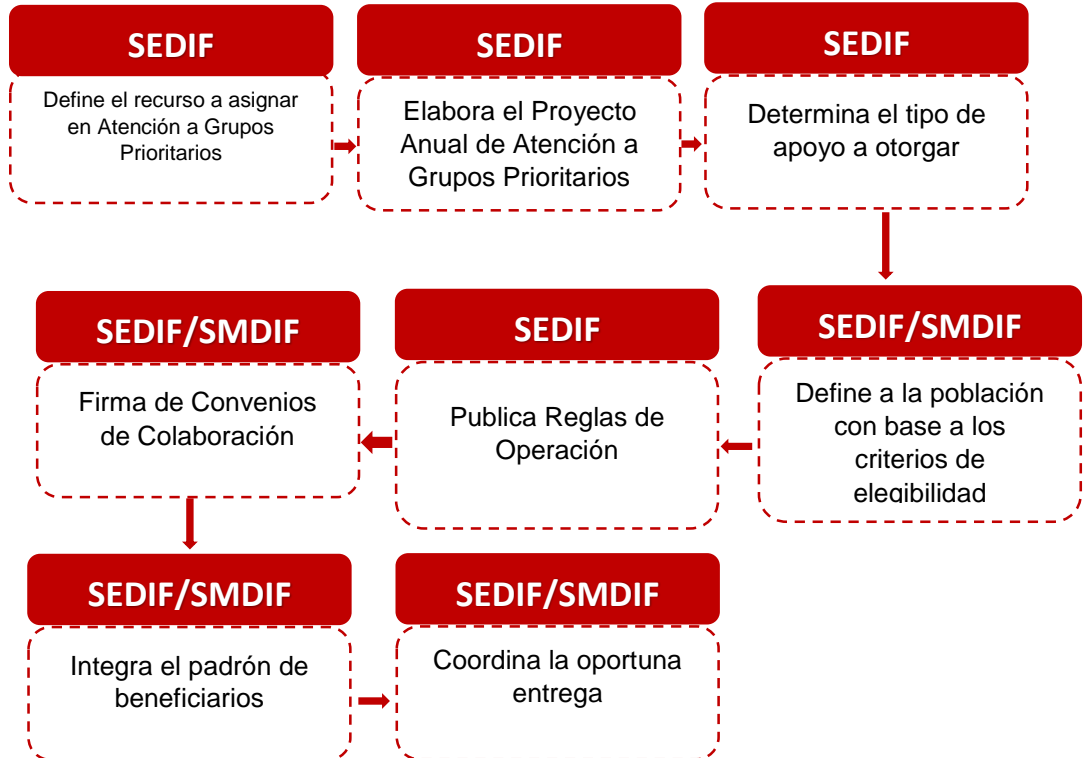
SEDIF

Define el recurso a asignar en Atención a Grupos Prioritarios

SEDIF

Elabora el Proyecto Anual de Atención a Grupos Prioritarios

SEDIF

Determina el tipo de apoyo a otorgar

SEDIF/SMDIF

Define a la población con base a los criterios de elegibilidad

SEDIF

Publica Reglas de Operación

SEDIF/SMDIF

Firma de Convenios de Colaboración

SEDIF/SMDIF

Integra el padrón de beneficiarios

SEDIF/SMDIF

Coordina la oportuna entrega